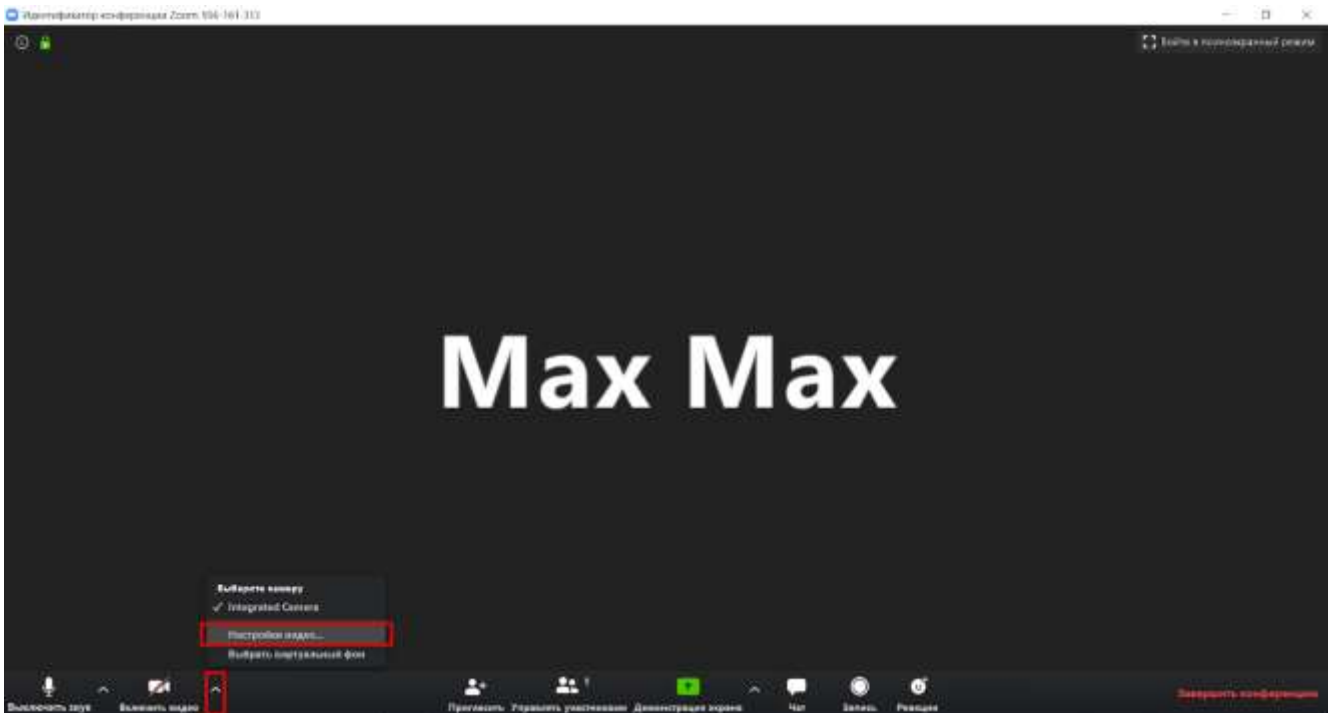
Идентификатор конференции Zoom: 556-161-313

Войти в полноэкранный режим

Max Max

Выберите камеру
✓ Integrated Camera
Настройки видео...
Выбрать виртуальный фон

Выключить звук
Включить видео
Пригласить
Управлять участниками 1
Демонстрация экрана
Чат
Запись
Реакции
Завершить конференцию